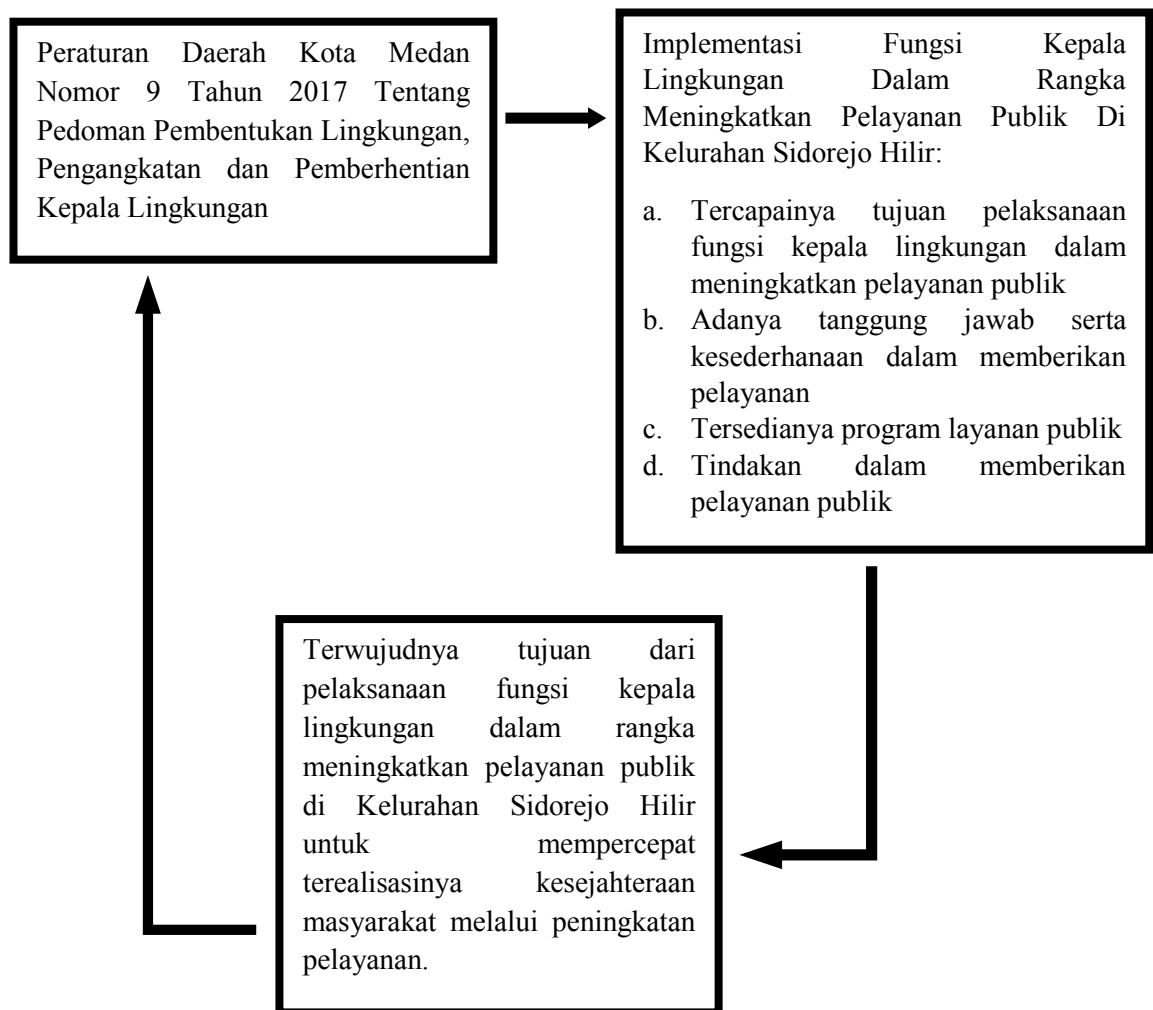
Peraturan Daerah Kota Medan Nomor 9 Tahun 2017 Tentang Pedoman Pembentukan Lingkungan, Pengangkatan dan Pemberhentian Kepala Lingkungan

Implementasi Fungsi Kepala Lingkungan Dalam Rangka Meningkatkan Pelayanan Publik Di Kelurahan Sidorejo Hilir:

a. Tercapainya tujuan pelaksanaan fungsi kepala lingkungan dalam meningkatkan pelayanan publik
b. Adanya tanggung jawab serta kesederhanaan dalam memberikan pelayanan
c. Tersedianya program layanan publik
d. Tindakan dalam memberikan pelayanan publik

Terwujudnya tujuan dari pelaksanaan fungsi kepala lingkungan dalam rangka meningkatkan pelayanan publik di Kelurahan Sidorejo Hilir untuk mempercepat terealisasinya kesejahteraan masyarakat melalui peningkatan pelayanan.